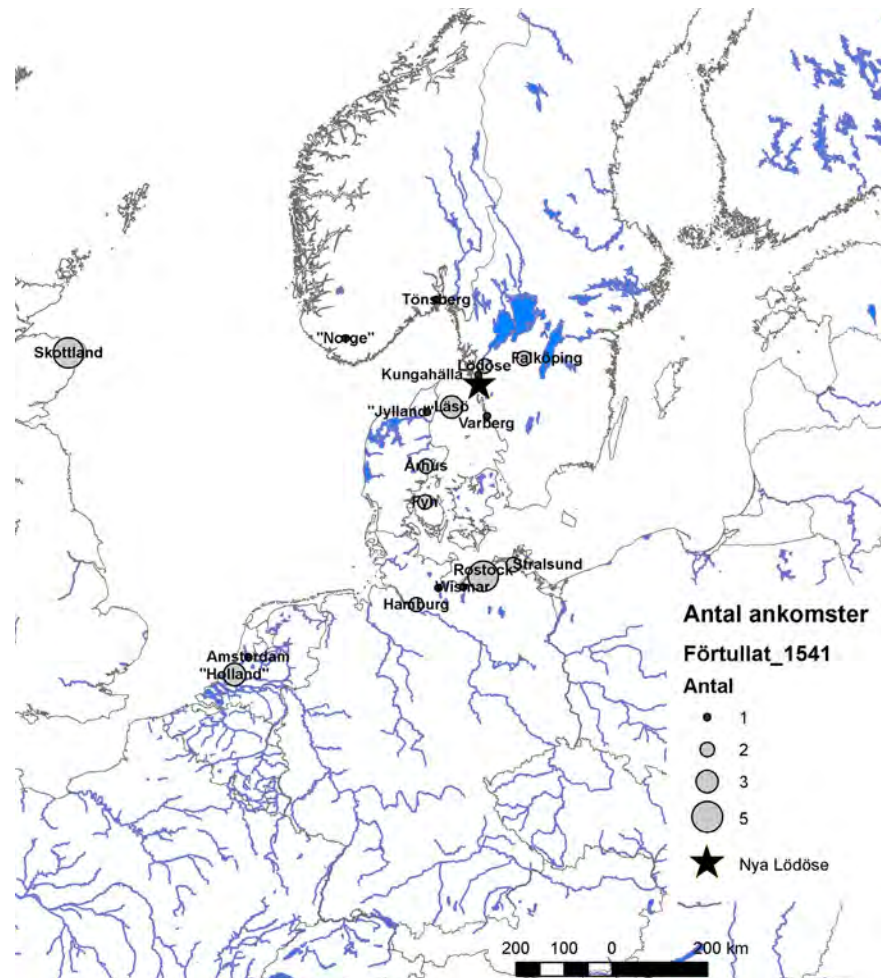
Tönsberg
"Norge"
Skottland
Lödöse
Falköping
Kungahälla
"Jylland"
Läsö
Varberg
Århus
Fyn
Rostock
Stralsund
Wismar
Hamburg
Amsterdam
"Holland"

Antal ankomster
Förtullat_1541
Antal
1
2
3
5
Nya Lödöse

200 100 0 200 km